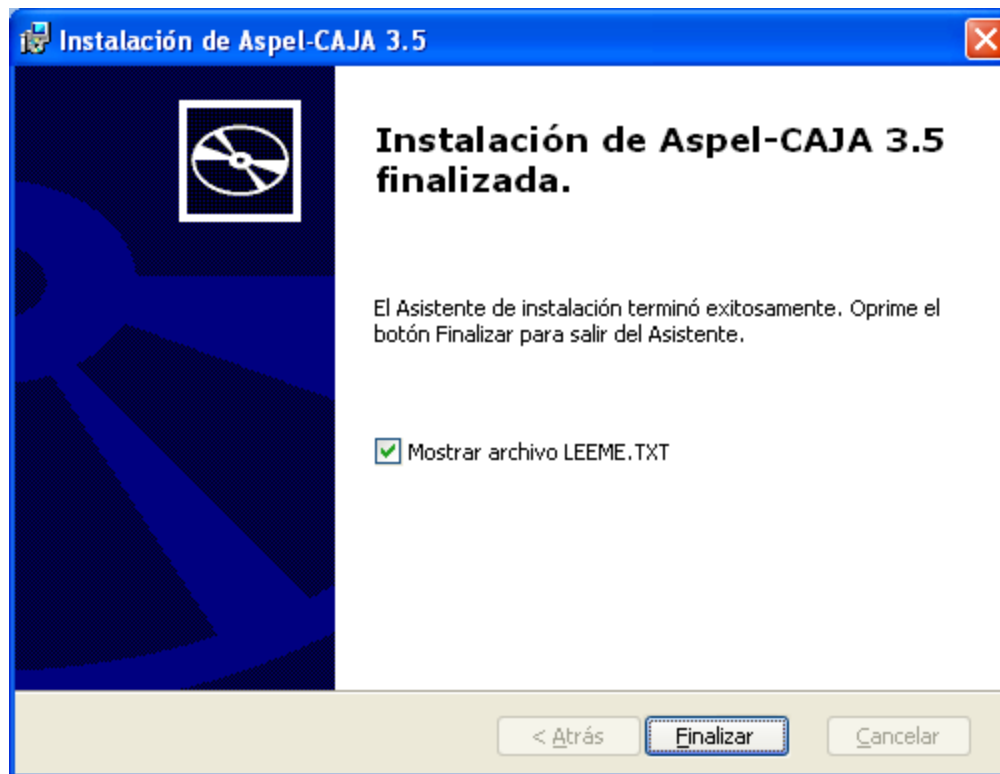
Instalación de Aspel-CAJA 3.5

Instalación de Aspel-CAJA 3.5 finalizada.

El Asistente de instalación terminó exitosamente. Oprime el botón Finalizar para salir del Asistente.

Mostrar archivo LEEME.TXT

< Atrás
Finalizar
Cancelar